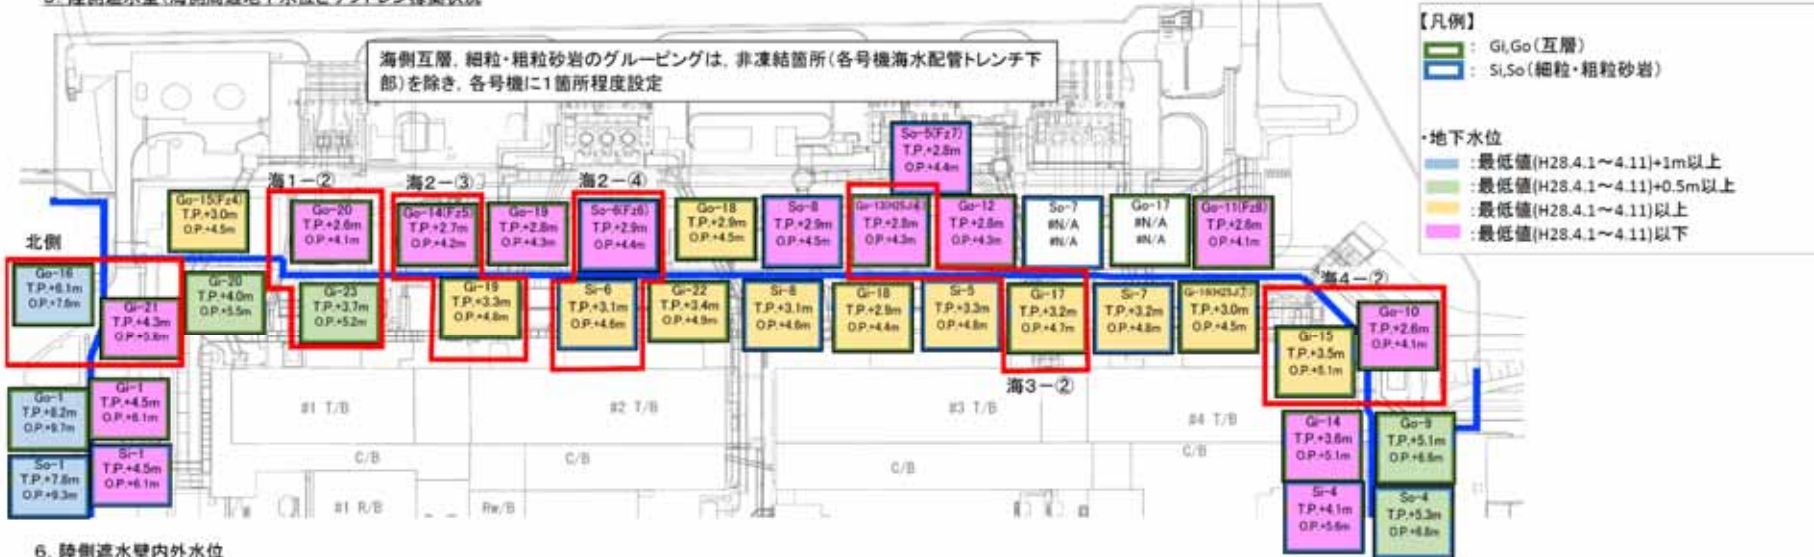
海側互層，細粒・粗粒砂岩のグルーピングは，非凍結箇所（各号機海水配管トレンチ下部）を除き，各号機に1箇所程度設定

【凡例】
：Gi,Go（互層）
：Si,So（細粒・粗粒砂岩）

・地下水位
：最低値(H28.4.1～4.11)+1m以上
：最低値(H28.4.1～4.11)+0.5m以上
：最低値(H28.4.1～4.11)以上
：最低値(H28.4.1～4.11)以下

北側

Go-16
T.P.+6.1m
O.P.+7.6m

Gi-21
T.P.+4.3m
O.P.+5.8m

Go-15(Fz4)
T.P.+3.0m
O.P.+4.5m

Gi-20
T.P.+4.0m
O.P.+5.5m

海1－②

Go-20
T.P.+2.6m
O.P.+4.1m

Gi-23
T.P.+3.7m
O.P.+5.2m

海2－③

Go-14(Fz5)
T.P.+2.7m
O.P.+4.2m

Gi-19
T.P.+3.3m
O.P.+4.8m

Go-19
T.P.+2.8m
O.P.+4.3m

海2－④

So-6(Fz6)
T.P.+2.9m
O.P.+4.4m

Si-6
T.P.+3.1m
O.P.+4.6m

Gi-22
T.P.+3.4m
O.P.+4.9m

Go-18
T.P.+2.9m
O.P.+4.5m

So-8
T.P.+2.9m
O.P.+4.5m

Si-8
T.P.+3.1m
O.P.+4.6m

So-5(Fz7)
T.P.+2.8m
O.P.+4.4m

Go-13(H25J4)
T.P.+2.8m
O.P.+4.3m

Gi-18
T.P.+2.9m
O.P.+4.4m

Go-12
T.P.+2.8m
O.P.+4.3m

Si-5
T.P.+3.3m
O.P.+4.8m

So-7
#N/A
#N/A

Gi-17
T.P.+3.2m
O.P.+4.7m

海3－②

Go-17
#N/A
#N/A

Si-7
T.P.+3.2m
O.P.+4.8m

Go-11(Fz8)
T.P.+2.6m
O.P.+4.1m

Gi-16(H25J7)
T.P.+3.0m
O.P.+4.5m

海4－②

Gi-15
T.P.+3.5m
O.P.+5.1m

Go-10
T.P.+2.6m
O.P.+4.1m

Go-1
T.P.+8.2m
O.P.+9.7m

Gi-1
T.P.+4.5m
O.P.+6.1m

So-1
T.P.+7.8m
O.P.+9.3m

Si-1
T.P.+4.5m
O.P.+6.1m

Gi-14
T.P.+3.6m
O.P.+5.1m

Go-9
T.P.+5.1m
O.P.+6.6m

Si-4
T.P.+4.1m
O.P.+5.6m

So-4
T.P.+5.3m
O.P.+6.8m

#1 T/B
#2 T/B
#3 T/B
#4 T/B
C/B
C/B
C/B
C/B
#1 R/B
Rw/B

6. 陸側遮水壁内外水位